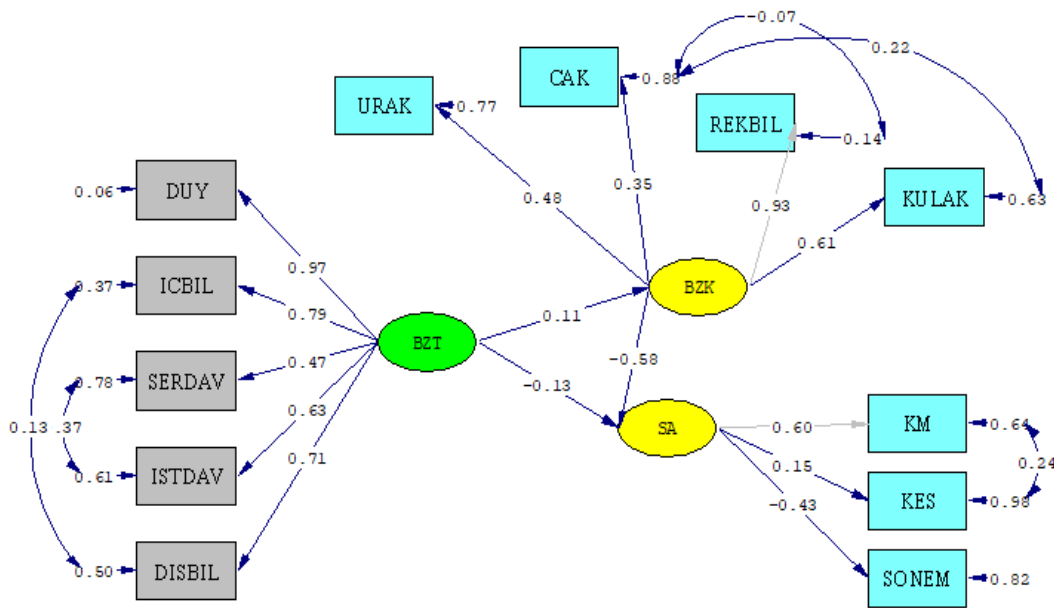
-0.07
0.22
CAK
0.88
URAK
0.77
REKBIL
0.14
DUY
0.06
0.48
0.35
0.93
KULAK
0.63
0.61
0.97
ICBIL
0.37
0.79
BZK
0.11
BZT
SERDAV
0.78
0.47
-0.58
-0.13
0.63
0.13
.37
SA
0.60
KM
0.64
0.24
ISTDAV
0.61
0.71
0.15
KES
0.98
-0.43
DISBIL
0.50
SONEM
0.82